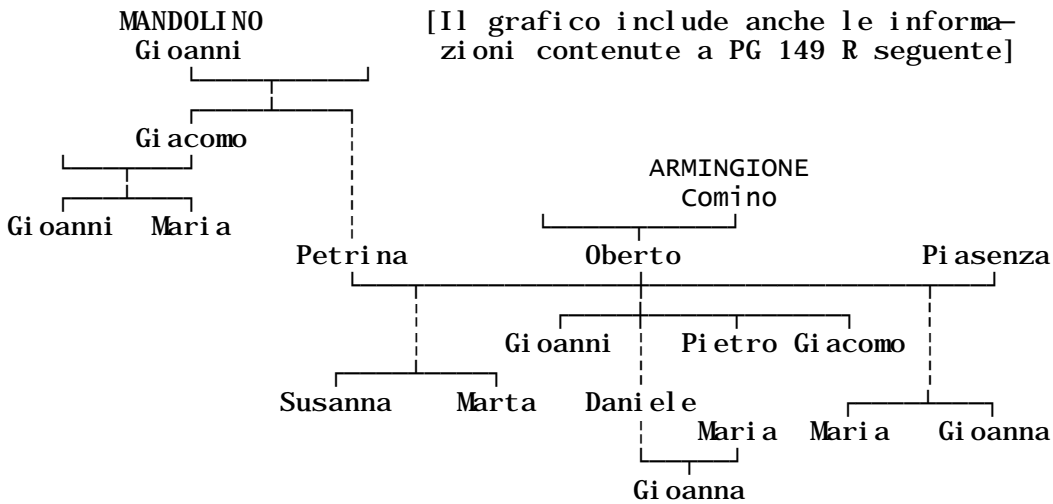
MANDOLINO
Gioanni

[Il grafico include anche le informazioni contenute a PG 149 R seguente]

Giacomo

Gioanni Maria

ARMINGIONE
Comino

Petrina Oberto Piasenza

Gioanni Pietro Giacomo

Susanna Marta Daniele

Maria Maria Gioanna

Gioanna